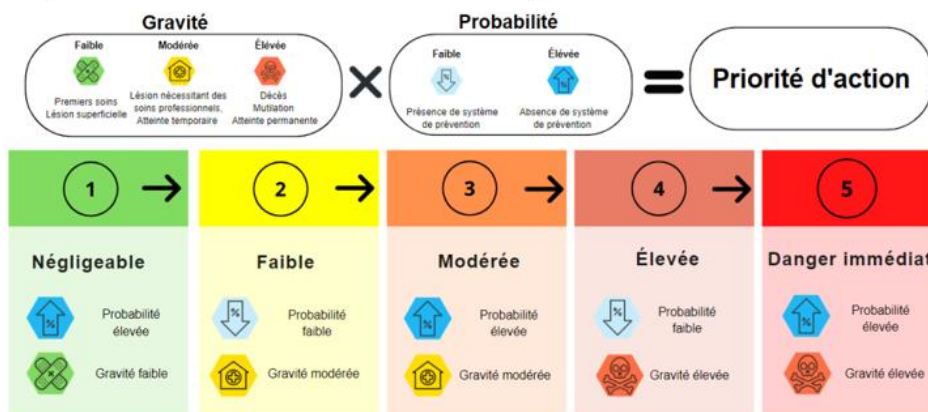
Gravité

Faible
Premiers soins
Lésion superficielle

Modérée
Lésion nécessitant des soins professionnels, Atteinte temporaire

Élevée
Décès
Mutilation
Atteinte permanente

Probabilité

Faible
Présence de système de prévention

Élevée
Absence de système de prévention

Priorité d'action

1

Négligeable

Probabilité élevée

Gravité faible

2

Faible

Probabilité faible

Gravité modérée

3

Modérée

Probabilité élevée

Gravité modérée

4

Élevée

Probabilité faible

Gravité élevée

5

Danger immédiat

Probabilité élevée

Gravité élevée